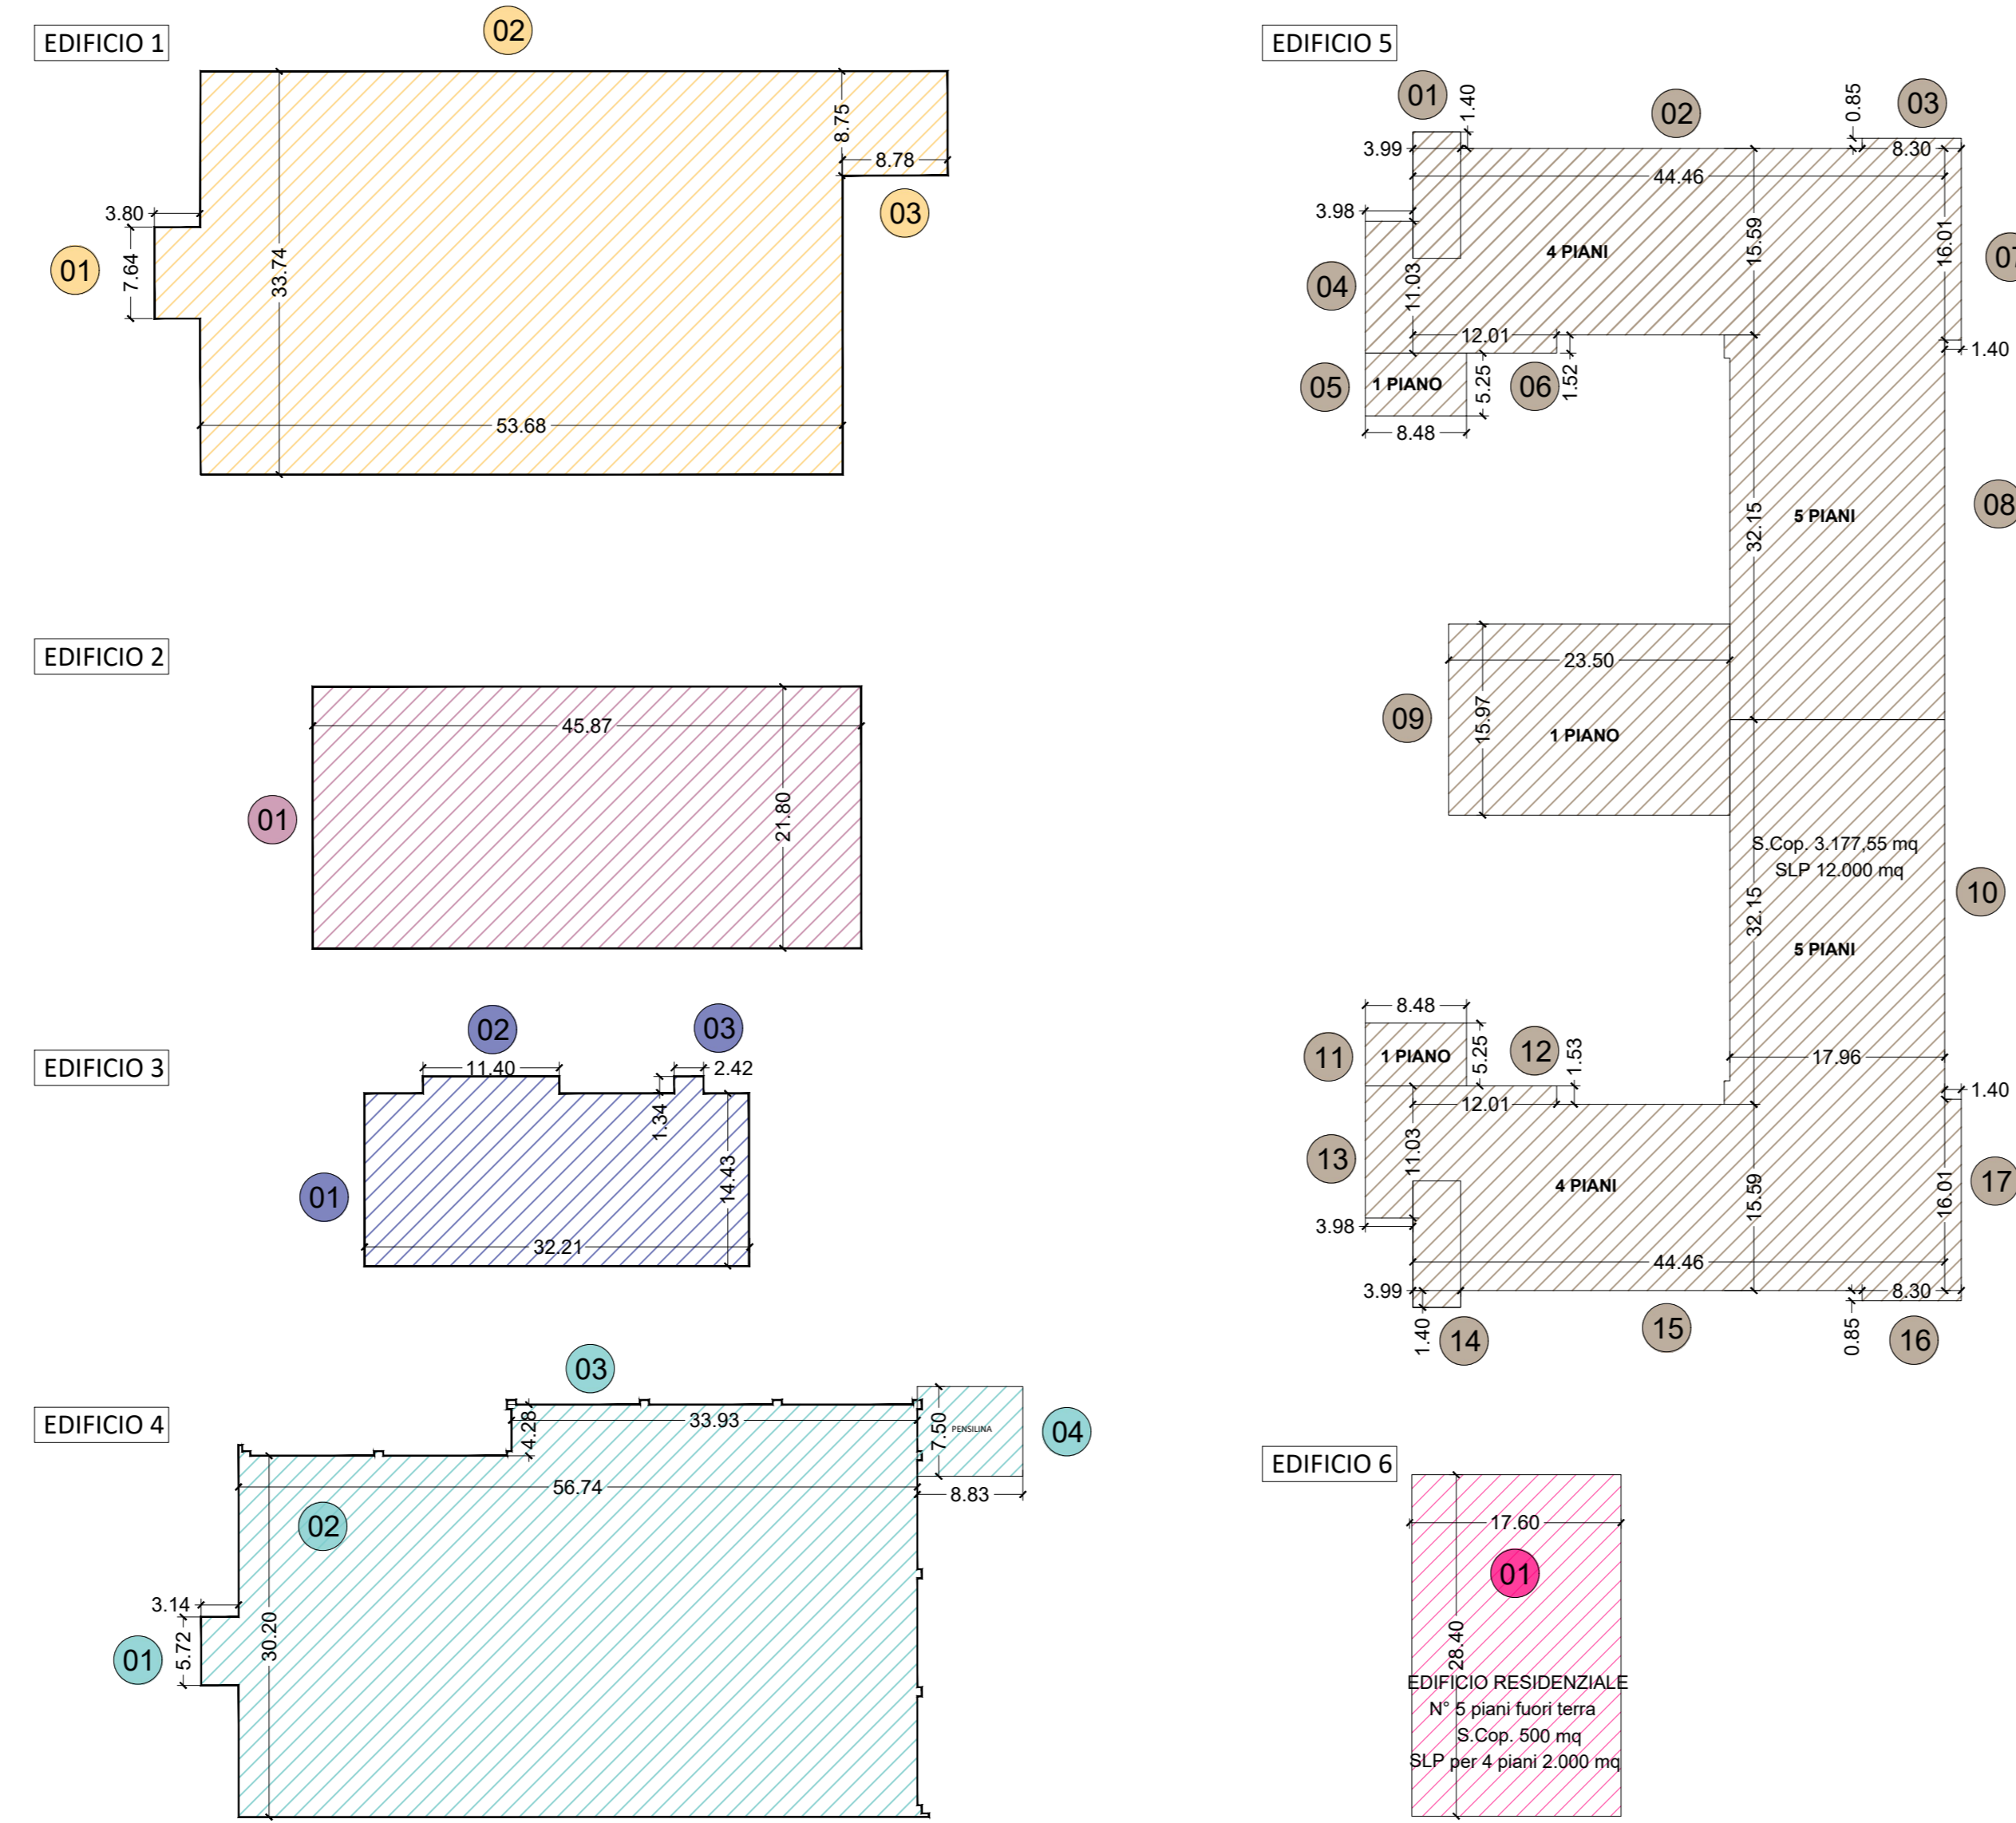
EDIFICIO 1

02

8.75

8.78

03

3.80

01

7.64

33.74

53.68

EDIFICIO 2

45.87

01

21.80

EDIFICIO 3

02

03

11.40

2.42

1.34

01

14.43

32.21

EDIFICIO 4

03

4.28

33.93

7.50

PENSILINA

04

56.74

8.83

02

3.14

01

5.72

30.20

EDIFICIO 5

01

1.40

02

0.85

03

3.99

8.30

44.46

3.98

4 PIANI

15.59

16.01

07

04

11.03

12.01

1.40

05

1 PIANO

5.25

06

1.52

8.48

32.15

5 PIANI

08

23.50

09

15.97

1 PIANO

S.Cop. 3.177,55 mq
SLP 12.000 mq

10

32.15

5 PIANI

8.48

11

1 PIANO

5.25

12

1.53

17.96

1.40

12.01

13

11.03

4 PIANI

15.59

16.01

17

3.98

44.46

3.99

8.30

1.40

14

15

0.85

16

EDIFICIO 6

17.60

01

28.40

EDIFICIO RESIDENZIALE
N° 5 piani fuori terra
S.Cop. 500 mq
SLP per 4 piani 2.000 mq